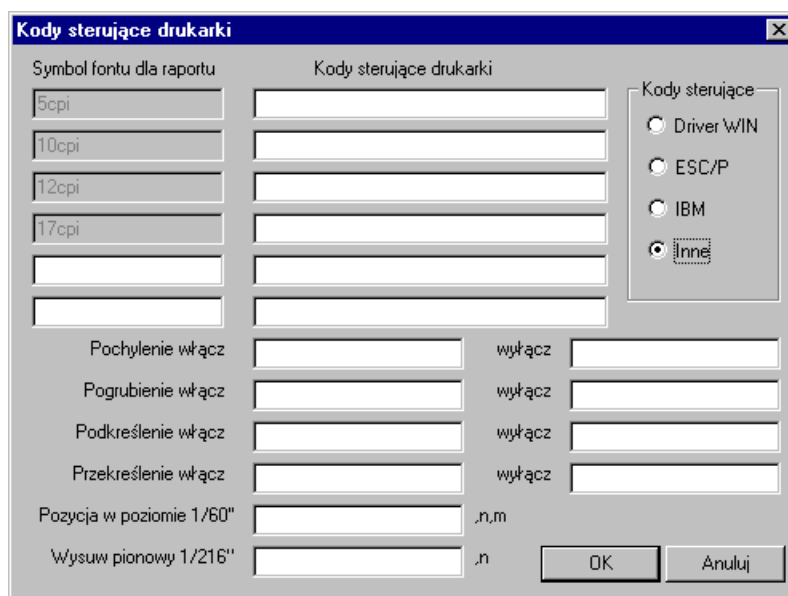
Kody sterujące drukarki

Symbol fontu dla raportu

Kody sterujące drukarki

5cpi

10cpi

12cpi

17cpi

Kody sterujące

Driver WIN

ESC/P

IBM

Inne

Pochylenie włącz

wyłącz

Pogrubienie włącz

wyłącz

Podkreślenie włącz

wyłącz

Przekreślenie włącz

wyłącz

Pozycja w poziomie 1/60"

,n,m

Wysuw pionowy 1/216"

,n

OK

Anuluj